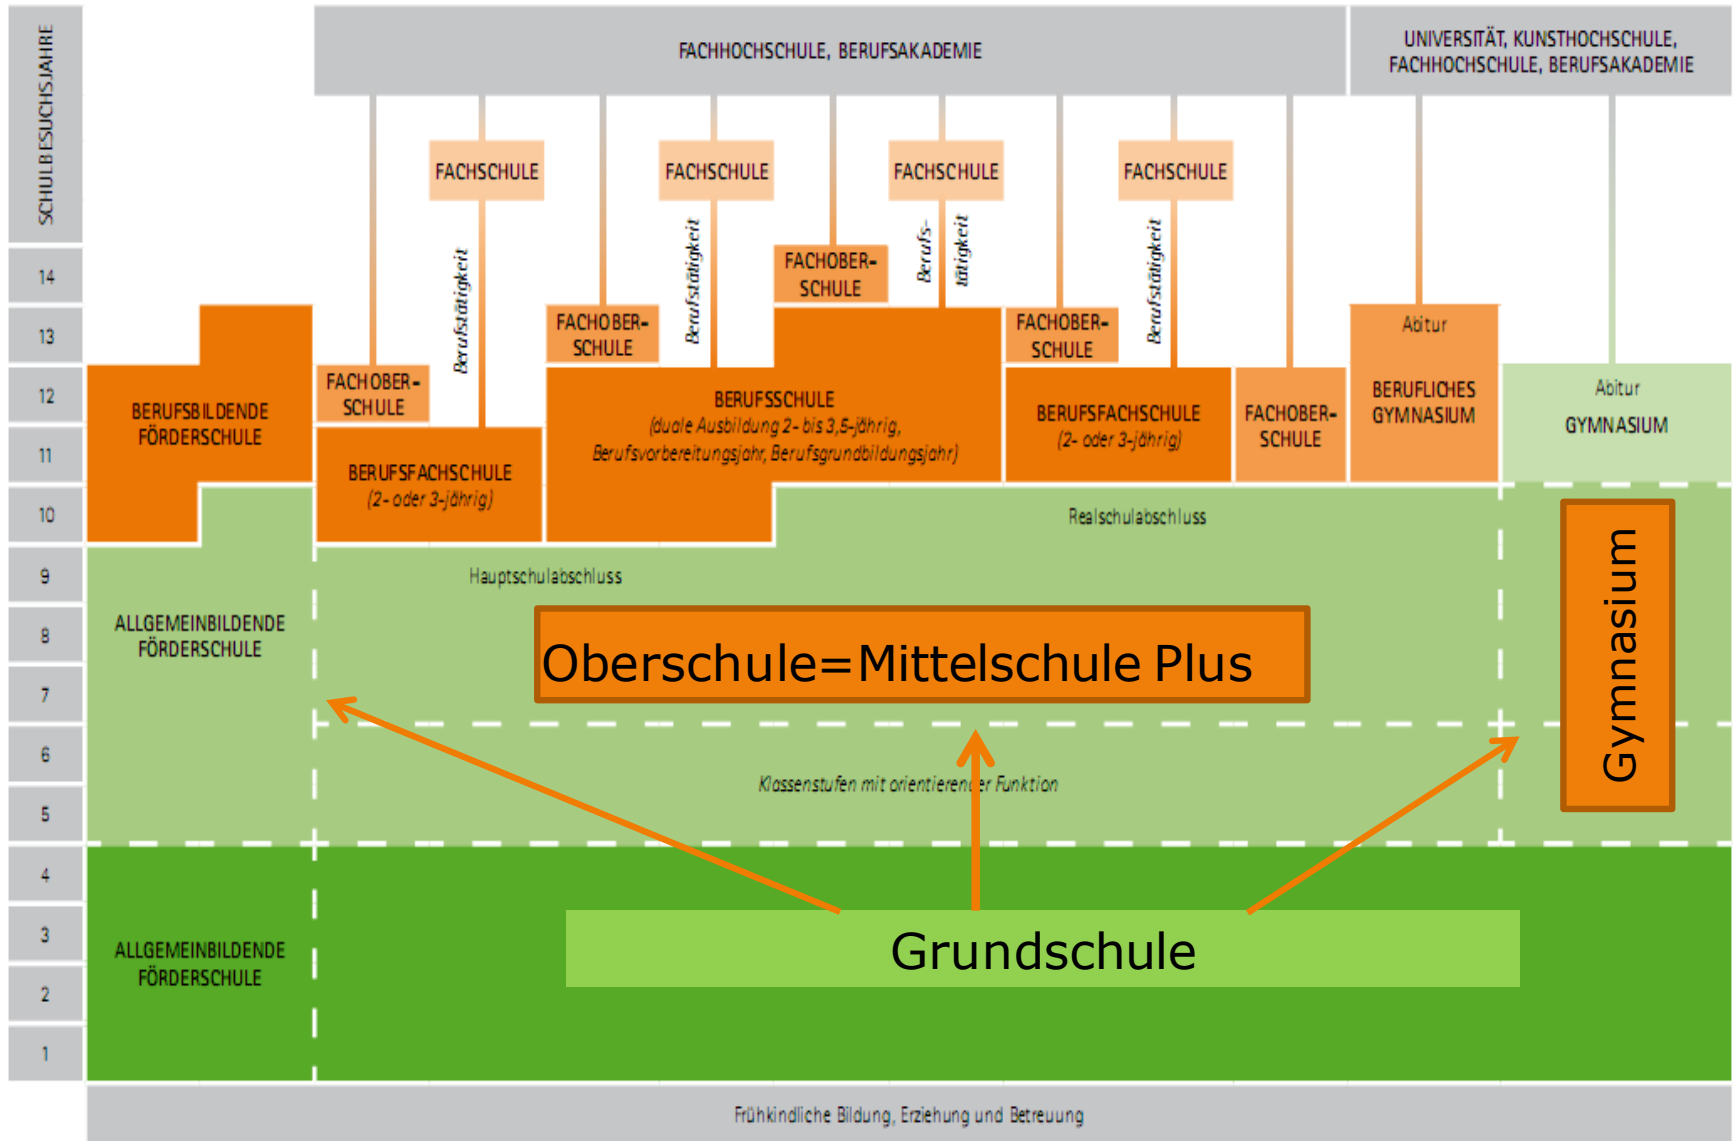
SCHULBESUCHSJAHRE

FACHHOCHSCHULE, BERUFSAKADEMIE

UNIVERSITÄT, KUNSTHOCHSCHULE, FACHHOCHSCHULE, BERUFSAKADEMIE

FACHSCHULE

FACHSCHULE

FACHSCHULE

FACHSCHULE

Berufstätigkeit

Berufstätigkeit

Berufs- tätigkeit

Berufstätigkeit

FACHOBER-SCHULE

FACHOBER-SCHULE

FACHOBER-SCHULE

FACHOBER-SCHULE

Abitur

14

13

12

11

10

9

8

7

6

5

4

3

2

1

BERUFSBILDENDE FÖRDERSCHULE

BERUFSFACHSCHULE (2- oder 3-jährig)

BERUFSSCHULE (duale Ausbildung 2- bis 3,5-jährig, Berufsvorbereitungsjahr, Berufsgrundbildungsjahr)

BERUFSFACHSCHULE (2- oder 3-jährig)

FACHOBER-SCHULE

BERUFLICHES GYMNASIUM

Abitur

GYMNASIUM

Realschulabschluss

Hauptschulabschluss

ALLGEMEINBILDENDE FÖRDERSCHULE

Oberschule=Mittelschule Plus

Gymnasium

Klassenstufen mit orientierender Funktion

ALLGEMEINBILDENDE FÖRDERSCHULE

Grundschule

Frühkindliche Bildung, Erziehung und Betreuung